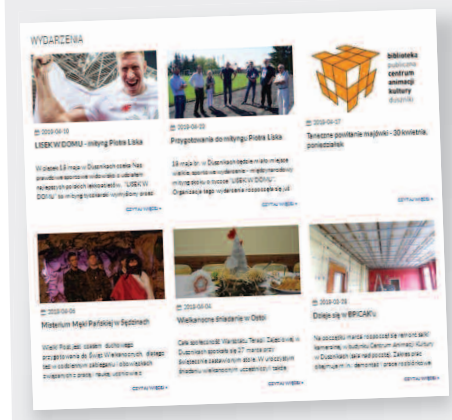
WYDARZENIA

biblioteka publiczna centrum animacji kultury

2018-06-18
LISEK W DOMU - mityng Piotra Liska

W dniu 18 maja w Dusznikach odbył się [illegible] "LISEK W DOMU" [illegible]

CZYTAJ WIĘCEJ »

2018-06-05
Przygotowania do mityngu Piotra Liska

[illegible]

CZYTAJ WIĘCEJ »

2018-04-27
Taneczne powitanie majówki - 30 kwietnia, poniedziałek

CZYTAJ WIĘCEJ »

2018-04-04
Misterium Męki Pańskiej w Sędzinach

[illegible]

CZYTAJ WIĘCEJ »

2018-04-04
Wielkanocne śniadanie w Ostoi

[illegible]

CZYTAJ WIĘCEJ »

2018-03-19
Dzieje się w BPiCAK'u

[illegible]

CZYTAJ WIĘCEJ »